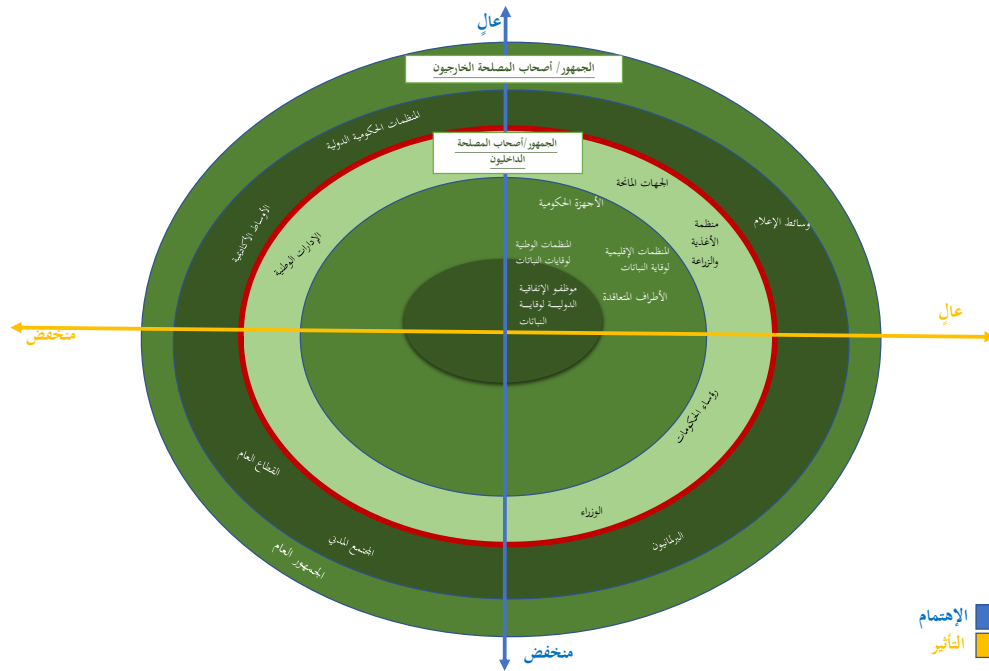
عالٍ

الجمهور/ أصحاب المصلحة الخارجيون

المنظمات الحكومية الدولية

الجمهور/أصحاب المصلحة الداخليون

الجهات المانحة

الأجهزة الحكومية

الأوساط الأكاديمية

الإدارات الوطنية

منظمة الأغذية والزراعة

وسائط الإعلام

المنظمات الوطنية لوقايات النباتات

المنظمات الإقليمية لوقاية النباتات

موظفو الإتفاقية الدولية لوقاية النباتات

الأطراف المتعاقدة

عالٍ

منخفض

رؤساء الحكومات

القطاع العام

الوزراء

المجتمع المدني

البرلمانيون

الجمهور العام

منخفض

الإهتمام

التأثير